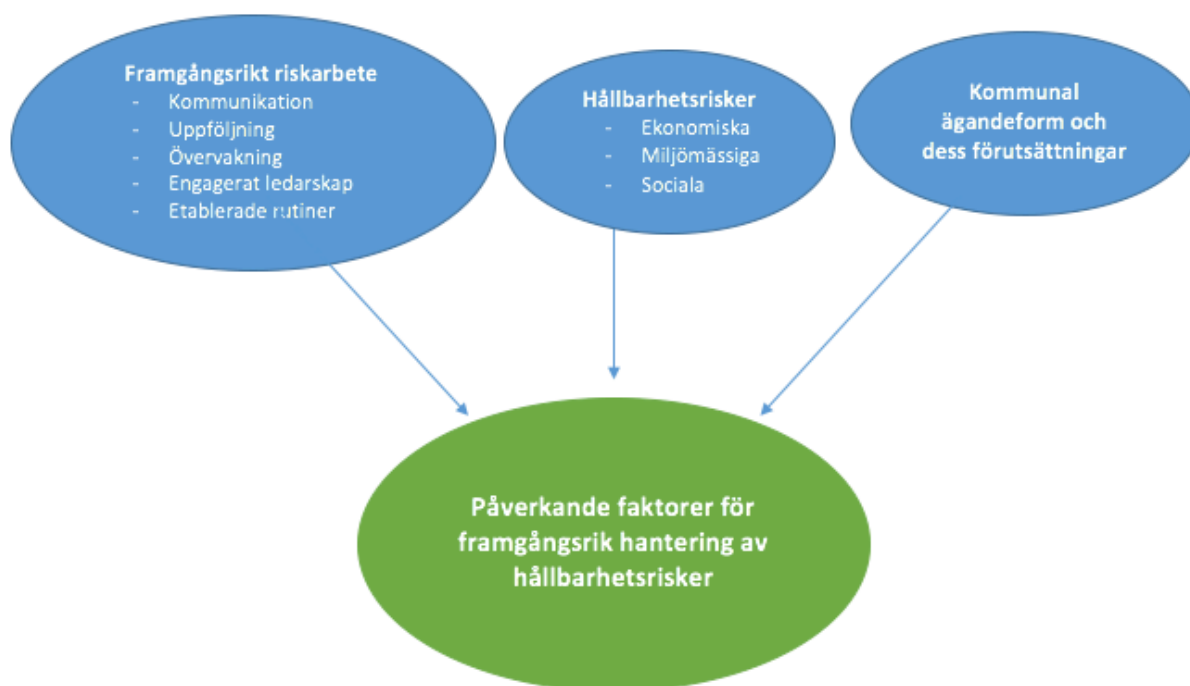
Framgångsrikt riskarbete
- Kommunikation
- Uppföljning
- Övervakning
- Engagerat ledarskap
- Etablerade rutiner

Hållbarhetsrisker
- Ekonomiska
- Miljömässiga
- Sociala

Kommunal ägandeform och dess förutsättningar

Påverkande faktorer för framgångsrik hantering av hållbarhetsrisker